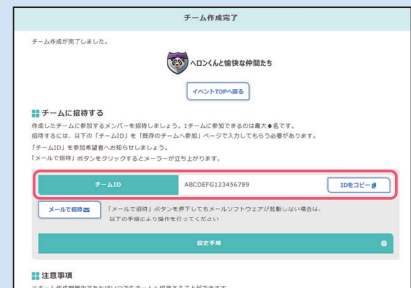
チーム作成完了

チーム作成が完了しました。

ヘロンくんと愉快な仲間たち

イベントTOPへ戻る

チームに招待する

作成したチームに参加するメンバーを招待しましょう。1チームに参加できるのは最大●名です。
招待するには、以下の「チームID」を「既存のチームへ参加」ページで入力してもらう必要があります。
「チームID」を参加希望者へお知らせしましょう。
「メールで招待」ボタンをクリックするとメーラーが立ち上がります。

| チームID | ABCDEFG123456789 | IDをコピー |
|---|---|---|

メールで招待

「メールで招待」ボタンを押下してもメールソフトウェアが起動しない場合は、以下の手順により操作を行ってください

設定手順

注意事項

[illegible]